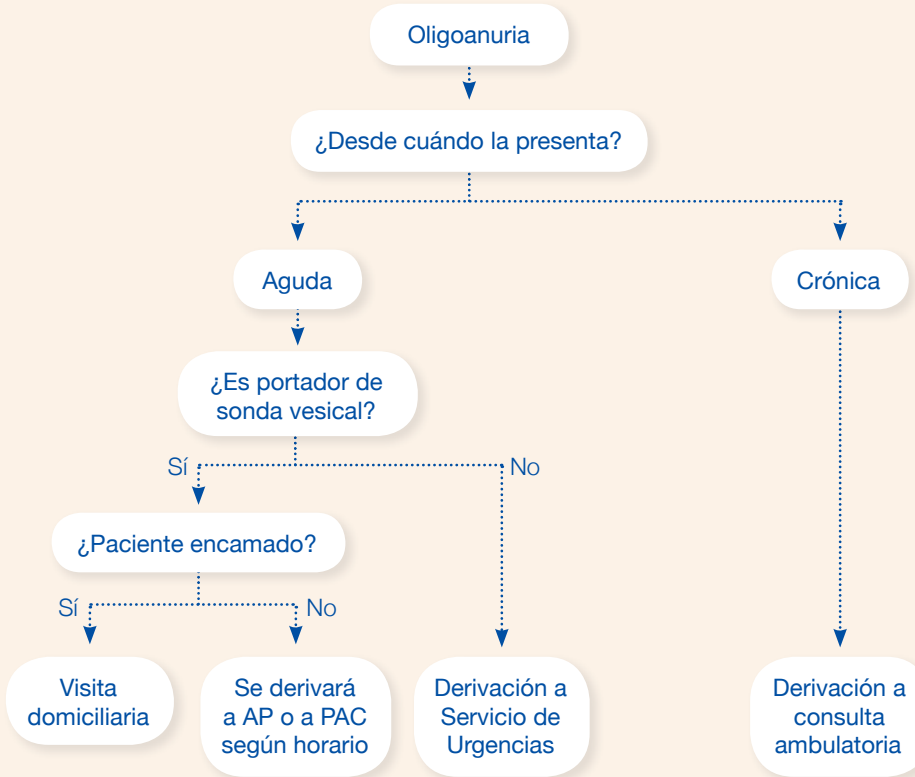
Oligoanuria

¿Desde cuándo la presenta?

Aguda

Crónica

¿Es portador de sonda vesical?

Sí

No

¿Paciente encamado?

Sí

No

Visita domiciliaria

Se derivará a AP o a PAC según horario

Derivación a Servicio de Urgencias

Derivación a consulta ambulatoria